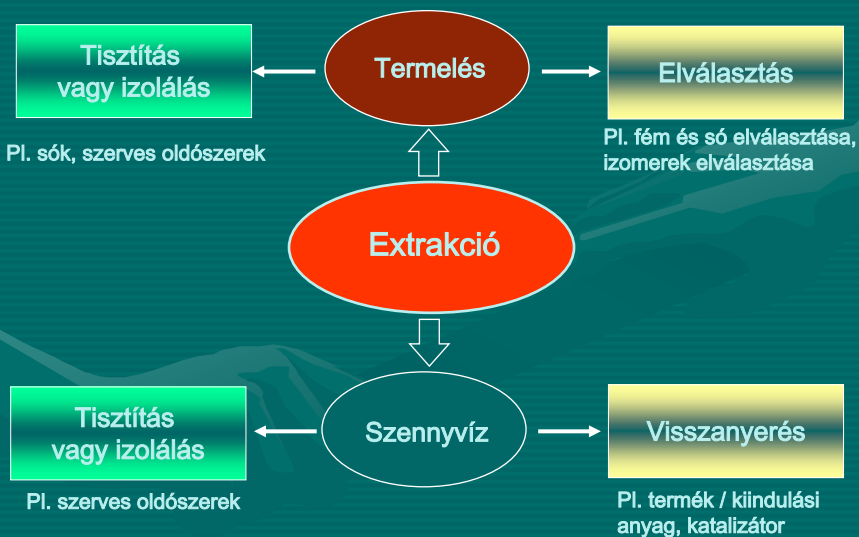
Tisztítás vagy izolálás

Termelés

Elválasztás

Pl. sók, szerves oldószerek

Pl. fém és só elválasztása, izomerek elválasztása

Extrakció

Tisztítás vagy izolálás

Szennyvíz

Visszanyerés

Pl. szerves oldószerek

Pl. termék / kiindulási anyag, katalizátor